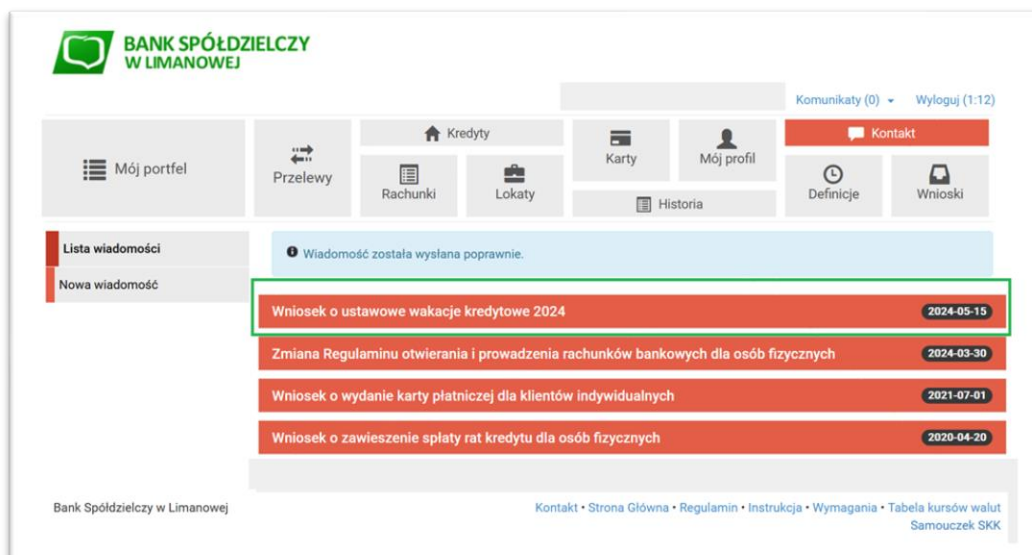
BANK SPÓŁDZIELCZY
W LIMANOWEJ

Komunikaty (0) Wyloguj (1:12)

Mój portfel
Przelewy
Kredyty
Rachunki
Lokaty
Karty
Mój profil
Historia
Kontakt
Definicje
Wnioski

Lista wiadomości
Nowa wiadomość

Wiadomość została wysłana poprawnie.

Wniosek o ustawowe wakacje kredytowe 2024 2024-05-15
Zmiana Regulaminu otwierania i prowadzenia rachunków bankowych dla osób fizycznych 2024-03-30
Wniosek o wydanie karty płatniczej dla klientów indywidualnych 2021-07-01
Wniosek o zawieszenie spłaty rat kredytu dla osób fizycznych 2020-04-20

Bank Spółdzielczy w Limanowej

Kontakt • Strona Główna • Regulamin • Instrukcja • Wymagania • Tabela kursów walut
Samouczek SKK